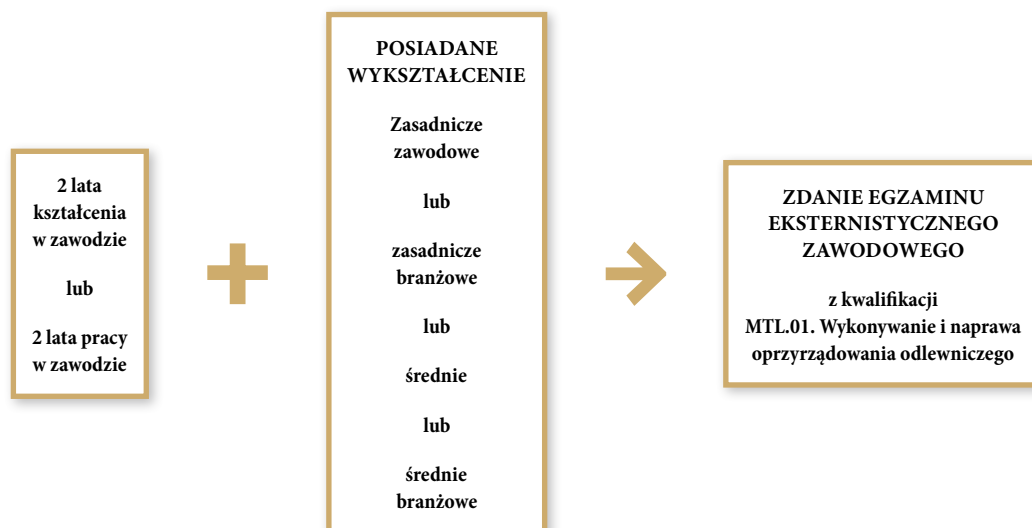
2 lata kształcenia w zawodzie

lub

2 lata pracy w zawodzie

POSIADANE WYKSZTAŁCENIE

Zasadnicze zawodowe

lub

zasadnicze branżowe

lub

średnie

lub

średnie branżowe

ZDANIE EGZAMINU EKSTERNISTYCZNEGO ZAWODOWEGO

z kwalifikacji MTL.01. Wykonywanie i naprawa oprzyrządowania odlewniczego